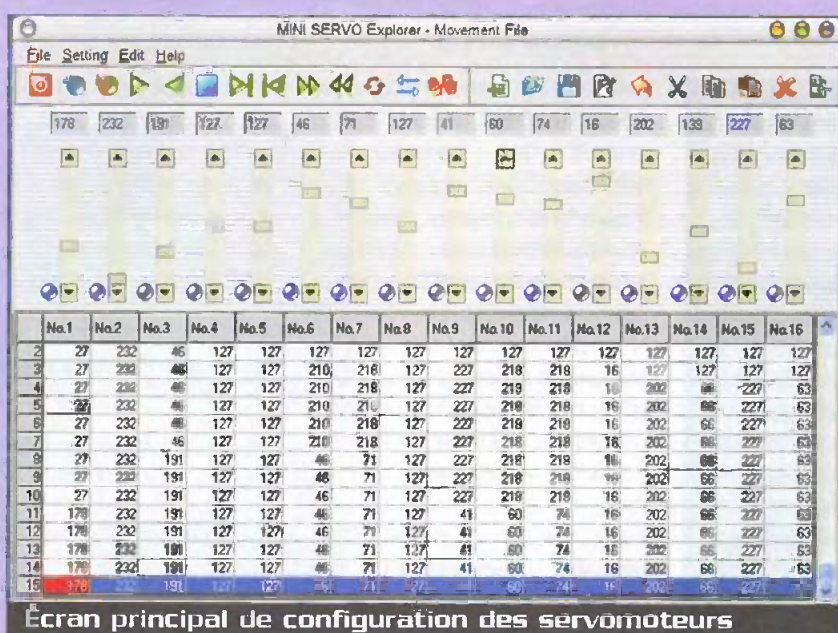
MINI SERVO Explorer - Movement File

File Setting Edit Help

178 232 191 127 127 46 71 127 41 60 74 16 202 139 227 63

| | No.1 | No.2 | No.3 | No.4 | No.5 | No.6 | No.7 | No.8 | No.9 | No.10 | No.11 | No.12 | No.13 | No.14 | No.15 | No.16 |
|---|---|---|---|---|---|---|---|---|---|---|---|---|---|---|---|---|
| 2 | 27 | 232 | 46 | 127 | 127 | 127 | 127 | 127 | 127 | 127 | 127 | 127 | 127 | 127 | 127 | 127 |
| 3 | 27 | 232 | 46 | 127 | 127 | 210 | 218 | 127 | 227 | 218 | 218 | 16 | 127 | 127 | 127 | 127 |
| 4 | 27 | 232 | 46 | 127 | 127 | 210 | 218 | 127 | 227 | 218 | 218 | 16 | 202 | 66 | 227 | 63 |
| 5 | 27 | 232 | 46 | 127 | 127 | 210 | 218 | 127 | 227 | 218 | 218 | 16 | 202 | 66 | 227 | 63 |
| 6 | 27 | 232 | 46 | 127 | 127 | 210 | 218 | 127 | 227 | 218 | 218 | 16 | 202 | 66 | 227 | 63 |
| 7 | 27 | 232 | 46 | 127 | 127 | 210 | 218 | 127 | 227 | 218 | 218 | 16 | 202 | 66 | 227 | 63 |
| 8 | 27 | 232 | 191 | 127 | 127 | 46 | 71 | 127 | 227 | 218 | 218 | 16 | 202 | 66 | 227 | 63 |
| 9 | 27 | 232 | 191 | 127 | 127 | 46 | 71 | 127 | 227 | 218 | 218 | 16 | 202 | 66 | 227 | 63 |
| 10 | 27 | 232 | 191 | 127 | 127 | 46 | 71 | 127 | 227 | 218 | 218 | 16 | 202 | 66 | 227 | 63 |
| 11 | 178 | 232 | 191 | 127 | 127 | 46 | 71 | 127 | 41 | 60 | 74 | 16 | 202 | 66 | 227 | 63 |
| 12 | 178 | 232 | 191 | 127 | 127 | 46 | 71 | 127 | 41 | 60 | 74 | 16 | 202 | 66 | 227 | 63 |
| 13 | 178 | 232 | 191 | 127 | 127 | 46 | 71 | 127 | 41 | 60 | 74 | 16 | 202 | 66 | 227 | 63 |
| 14 | 178 | 232 | 191 | 127 | 127 | 46 | 71 | 127 | 41 | 60 | 74 | 16 | 202 | 66 | 227 | 63 |
| 15 | 178 | 232 | 191 | 127 | 127 | 46 | 71 | 127 | 41 | 60 | 74 | 16 | 202 | 66 | 227 | 63 |

Écran principal de configuration des servomoteurs